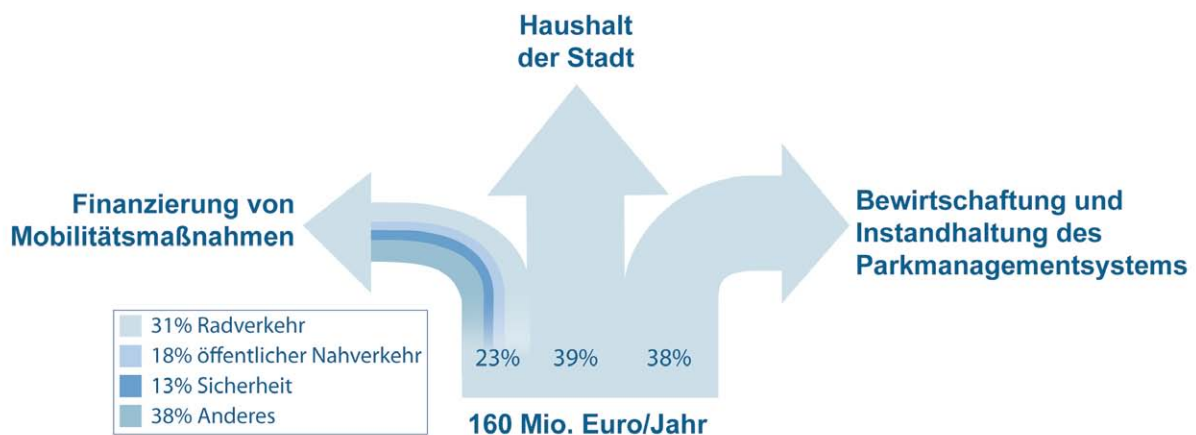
Haushalt der Stadt

Finanzierung von Mobilitätsmaßnahmen

Bewirtschaftung und Instandhaltung des Parkmanagementsystems

31% Radverkehr
18% öffentlicher Nahverkehr
13% Sicherheit
38% Anderes

23%
39%
38%

160 Mio. Euro/Jahr